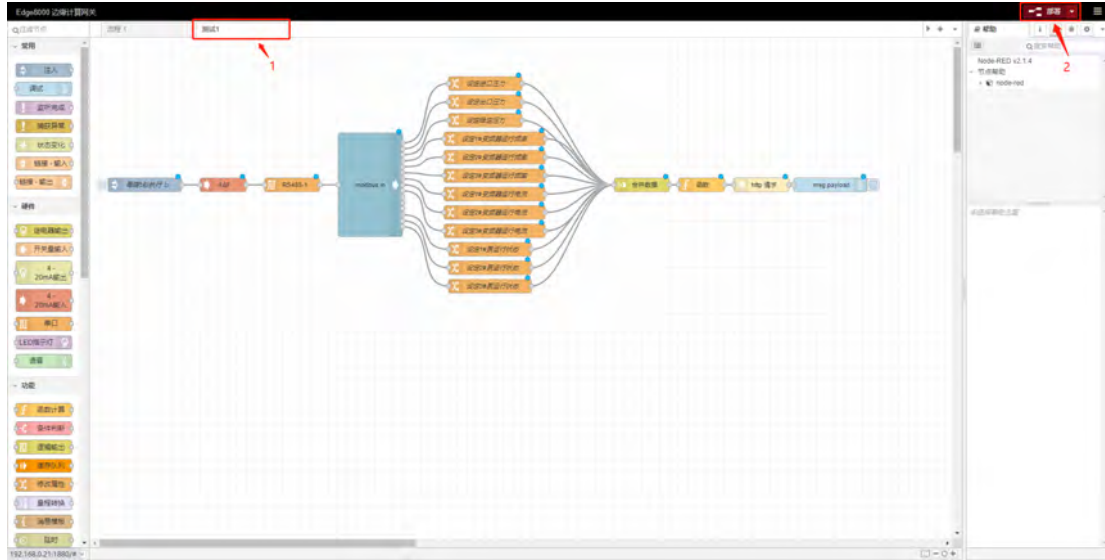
Edge8000 边缘计算网关

部署

过滤节点

流程 1

测试1

1

2

帮助

过滤帮助

Node-RED v2.1.4

节点帮助

node-red

常用

注入

调试

监控完成

捕获异常

状态变化

链接 - 输入

链接 - 输出

硬件

继电器输出

开关量输入

4 - 20mA输出

4 - 20mA输入

串口

LED指示灯

语音

功能

函数计算

条件判断

逻辑输出

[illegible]

修改属性

量程转换

消息模板

延时

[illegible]

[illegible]

RS485-1

modbus in

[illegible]

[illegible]

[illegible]

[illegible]

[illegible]

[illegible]

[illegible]

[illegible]

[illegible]

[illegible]

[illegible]

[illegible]

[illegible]

合并数据

函数

http 请求

msg.payload

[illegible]

192.168.0.21:1880/#